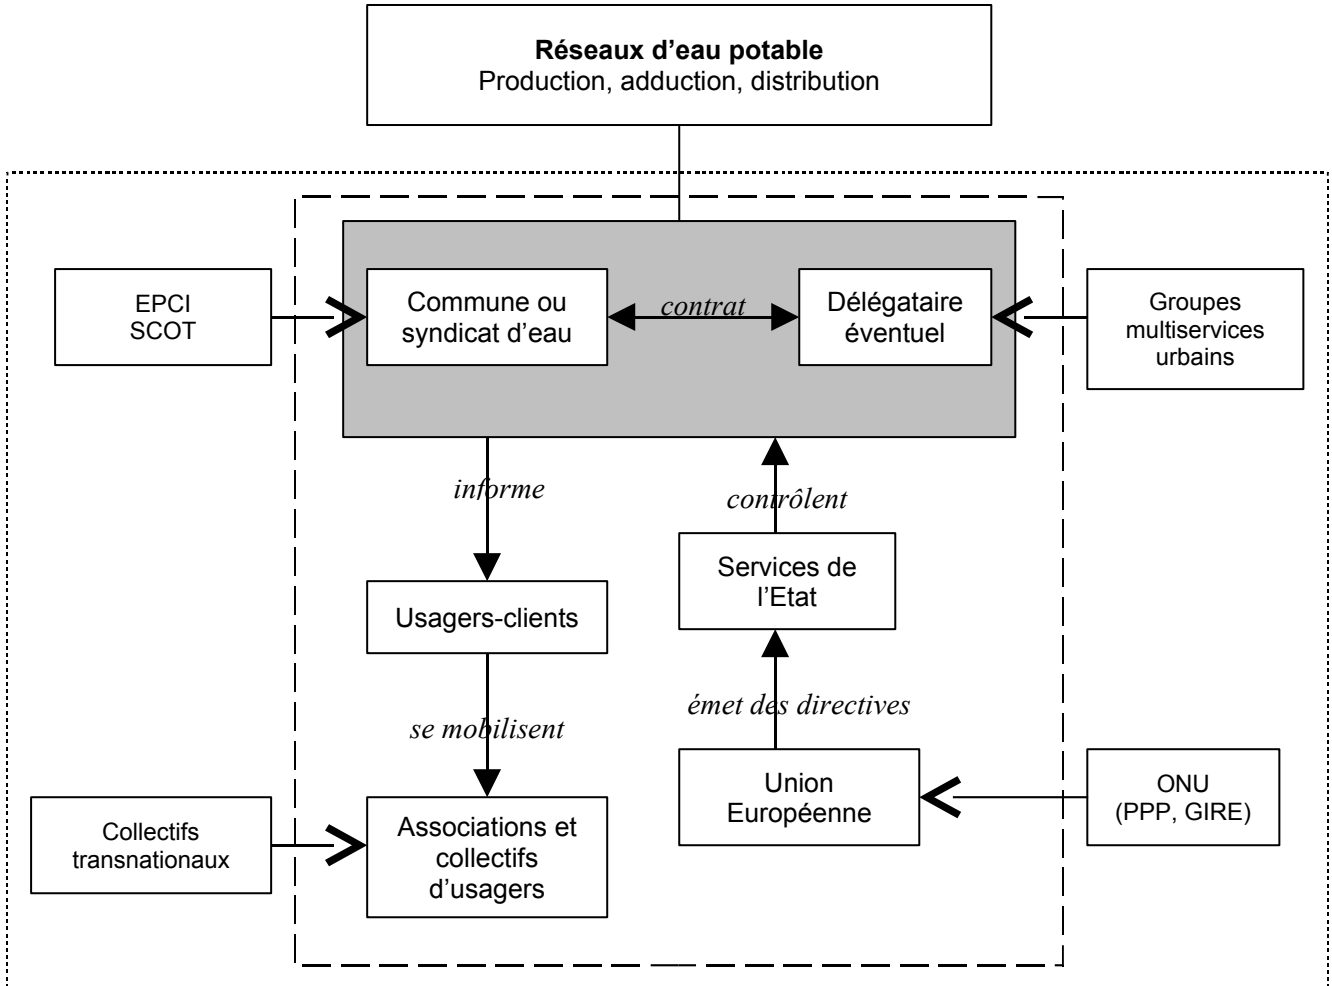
**Réseaux d'eau potable**
Production, adduction, distribution

EPCI
SCOT

Commune ou syndicat d'eau

contrat

Délégataire éventuel

Groupes multiservices urbains

informe

contrôlent

Services de l'Etat

Usagers-clients

se mobilisent

émet des directives

Union Européenne

ONU
(PPP, GIRE)

Collectifs transnationaux

Associations et collectifs d'usagers